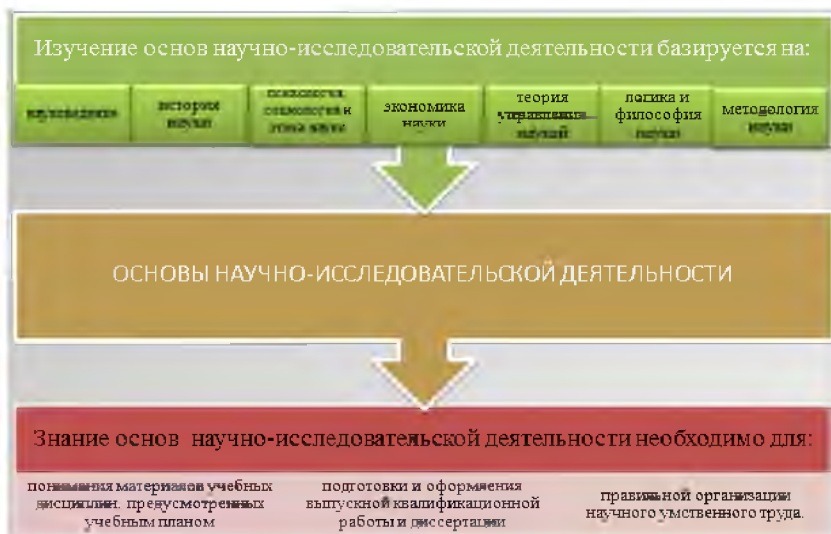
Изучение основ научно-исследовательской деятельности базируется на:

науковедения

истории науки

психологии, социологии и этики науки

экономика науки

теория управления наукой

логика и философия науки

методология науки

ОСНОВЫ НАУЧНО-ИССЛЕДОВАТЕЛЬСКОЙ ДЕЯТЕЛЬНОСТИ

Знание основ научно-исследовательской деятельности необходимо для:

понимания материалов учебных дисциплин, предусмотренных учебным планом

подготовки и оформления выпускной квалификационной работы и диссертации

правильной организации научного умственного труда.